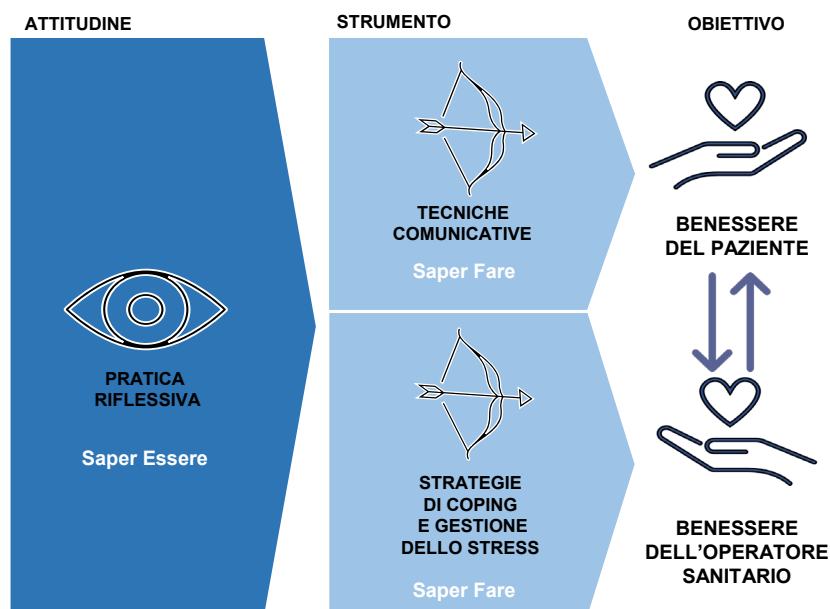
ATTITUDINE

STRUMENTO

OBIETTIVO

PRATICA RIFLESSIVA

Saper Essere

TECNICHE COMUNICATIVE

Saper Fare

STRATEGIE DI COPING E GESTIONE DELLO STRESS

Saper Fare

BENESSERE DEL PAZIENTE

BENESSERE DELL'OPERATORE SANITARIO